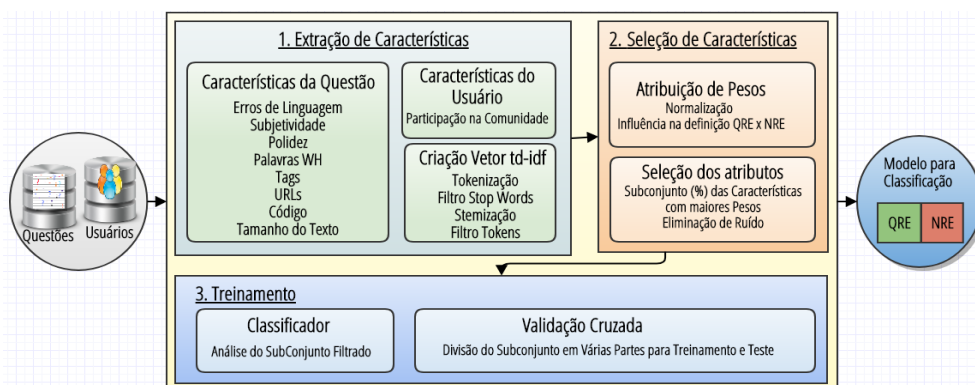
Questões Usuários

1. Extração de Características

Características da Questão
Erros de Linguagem
Subjetividade
Polidez
Palavras WH
Tags
URLs
Código
Tamanho do Texto

Características do Usuário
Participação na Comunidade

Criação Vetor td-idf
Tokenização
Filtro Stop Words
Stemização
Filtro Tokens

2. Seleção de Características

Atribuição de Pesos
Normalização
Influência na definição QRE x NRE

Seleção dos atributos
Subconjunto (%) das Características com maiores Pesos
Eliminação de Ruído

Modelo para Classificação
QRE NRE

3. Treinamento

Classificador
Análise do SubConjunto Filtrado

Validação Cruzada
Divisão do Subconjunto em Várias Partes para Treinamento e Teste